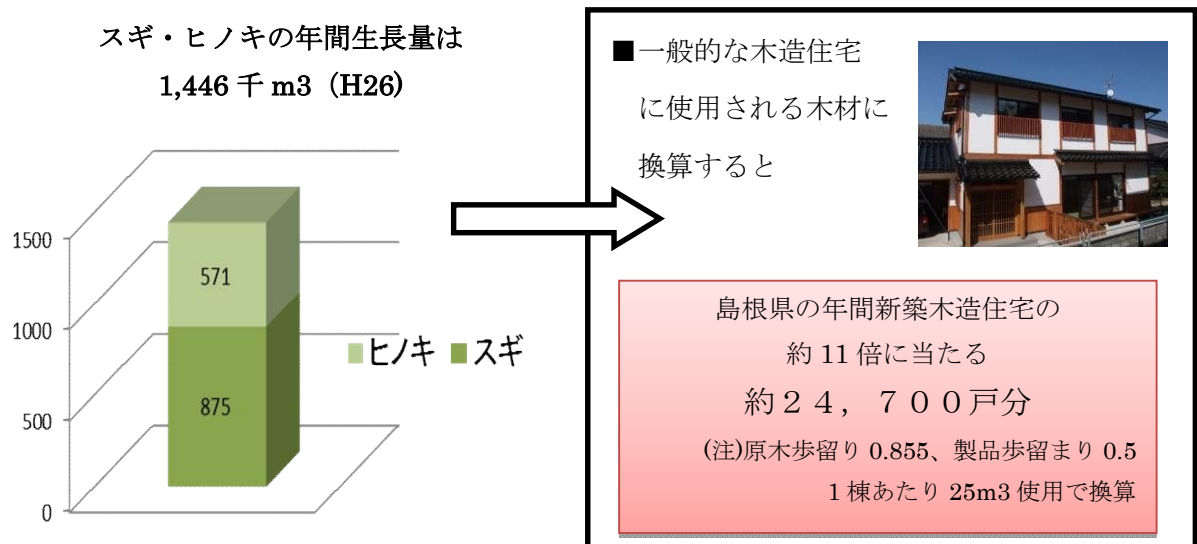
スギ・ヒノキの年間生長量は
1,446 千 m3（H26）

1500
1000
500
0

571
875

ヒノキ スギ

■一般的な木造住宅に使用される木材に換算すると

島根県の年間新築木造住宅の
約 11 倍に当たる
約２４，７００戸分
(注)原木歩留り 0.855、製品歩留まり 0.5
1 棟あたり 25m3 使用で換算